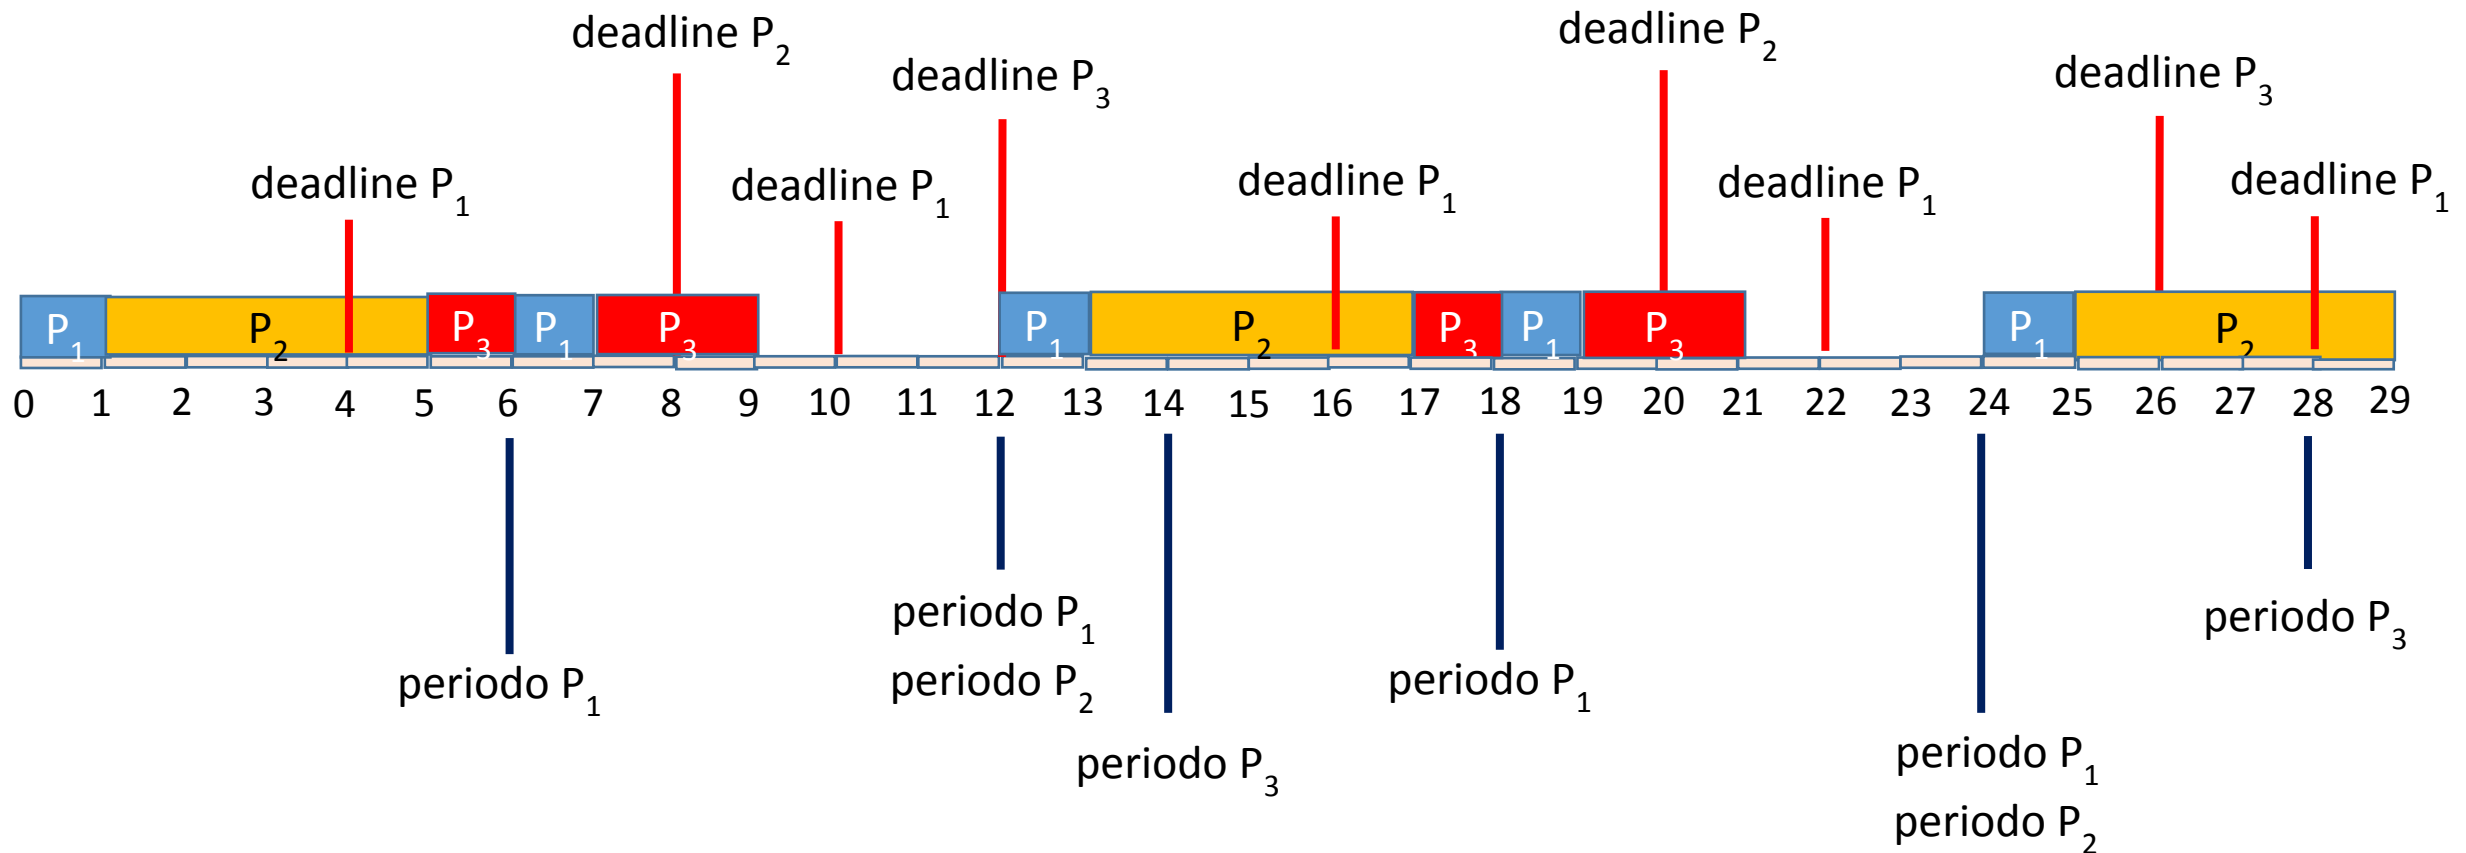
deadline $P_2$

deadline $P_3$

deadline $P_2$

deadline $P_3$

deadline $P_1$

deadline $P_1$

deadline $P_1$

deadline $P_1$

deadline $P_1$

$P_1$ $P_2$ $P_3$ $P_1$ $P_3$ $P_1$ $P_2$ $P_3$ $P_1$ $P_3$ $P_1$ $P_2$

0 1 2 3 4 5 6 7 8 9 10 11 12 13 14 15 16 17 18 19 20 21 22 23 24 25 26 27 28 29

periodo $P_1$

periodo $P_1$
periodo $P_2$

periodo $P_3$

periodo $P_1$

periodo $P_1$
periodo $P_2$

periodo $P_3$